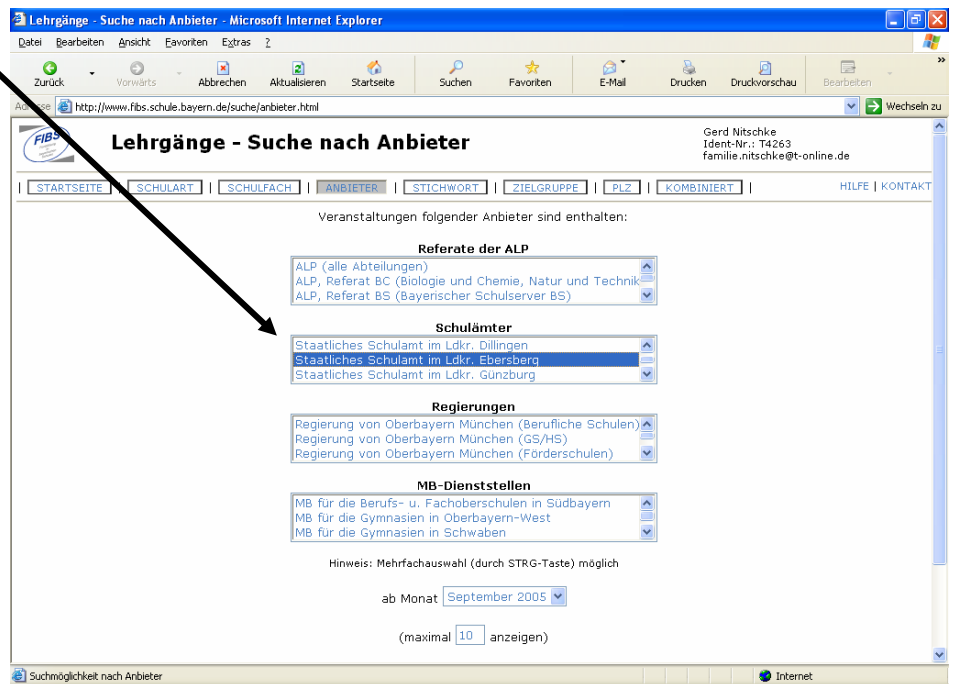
Lehrgänge - Suche nach Anbieter - Microsoft Internet Explorer

Datei Bearbeiten Ansicht Favoriten Extras ?

Zurück Vorwärts Abbrechen Aktualisieren Startseite Suchen Favoriten E-Mail Drucken Druckvorschau Bearbeiten

Adresse http://www.fibs.schule.bayern.de/suche/anbieter.html Wechseln zu

FIBS

Lehrgänge - Suche nach Anbieter

Gerd Nitschke
Ident-Nr.: T4263
familie.nitschke@t-online.de

| STARTSEITE | SCHULART | SCHULFACH | ANBIETER | STICHWORT | ZIELGRUPPE | PLZ | KOMBINIERT |

HILFE | KONTAKT

Veranstaltungen folgender Anbieter sind enthalten:

Referate der ALP

ALP (alle Abteilungen)
ALP, Referat BC (Biologie und Chemie, Natur und Technik
ALP, Referat BS (Bayerischer Schulserver BS)

Schulämter

Staatliches Schulamt im Ldkr. Dillingen
Staatliches Schulamt im Ldkr. Ebersberg
Staatliches Schulamt im Ldkr. Günzburg

Regierungen

Regierung von Oberbayern München (Berufliche Schulen)
Regierung von Oberbayern München (GS/HS)
Regierung von Oberbayern München (Förderschulen)

MB-Dienststellen

MB für die Berufs- u. Fachoberschulen in Südbayern
MB für die Gymnasien in Oberbayern-West
MB für die Gymnasien in Schwaben

Hinweis: Mehrfachauswahl (durch STRG-Taste) möglich

ab Monat September 2005

(maximal 10 anzeigen)

Suchmöglichkeit nach Anbieter

Internet